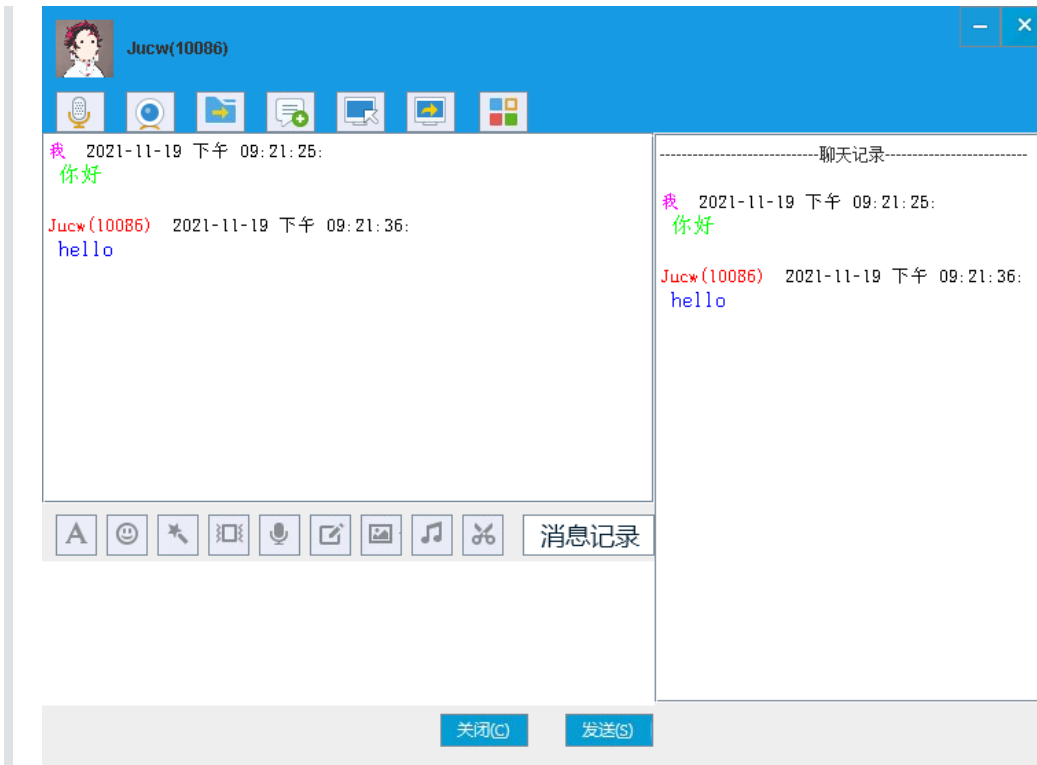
Jucw(10086)

我 2021-11-19 下午 09:21:25:
你好

Jucw(10086) 2021-11-19 下午 09:21:36:
hello

----------------------------聊天记录----------------------------

我 2021-11-19 下午 09:21:25:
你好

Jucw(10086) 2021-11-19 下午 09:21:36:
hello

消息记录

关闭(C) 发送(S)